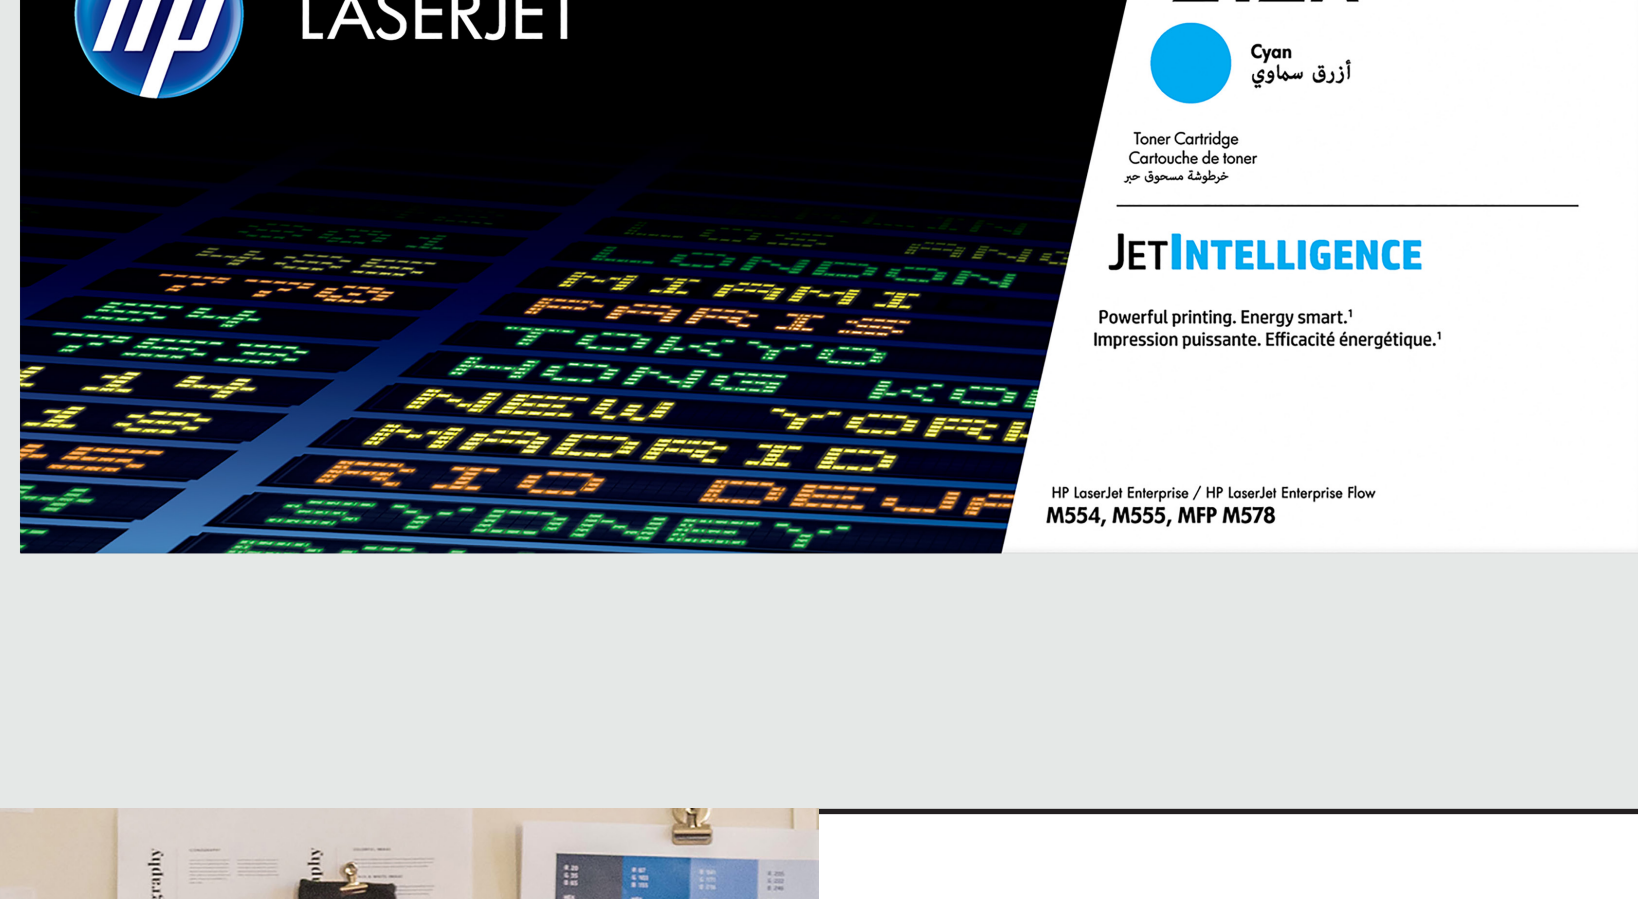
hp LASERJET

Cyan
أزرق سماوي

Toner Cartridge
Cartouche de toner
خرطوشة مسحوق حبر

JETINTELLIGENCE

Powerful printing. Energy smart.$^1$
Impression puissante. Efficacité énergétique.$^1$

LONDON
MIAMI
PARIS
TOKYO
HONG KONG
NEW YORK
MADRID
RIO DE JA
SYDNEY

HP LaserJet Enterprise / HP LaserJet Enterprise Flow
M554, M555, MFP M578